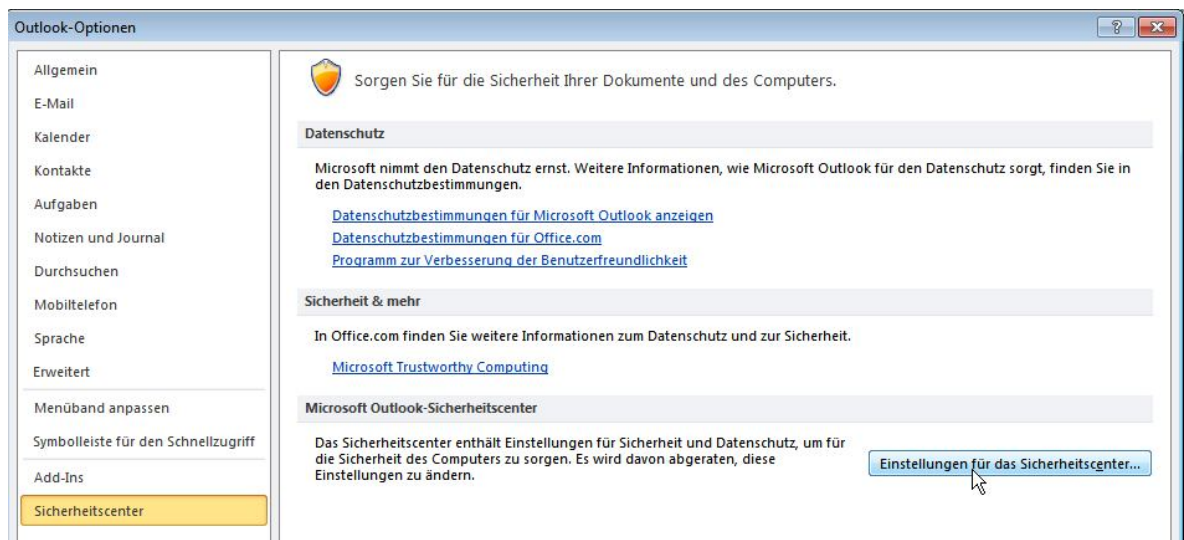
Outlook-Optionen

?

Allgemein
E-Mail
Kalender
Kontakte
Aufgaben
Notizen und Journal
Durchsuchen
Mobiltelefon
Sprache
Erweitert
Menüband anpassen
Symbolleiste für den Schnellzugriff
Add-Ins
Sicherheitscenter

Sorgen Sie für die Sicherheit Ihrer Dokumente und des Computers.

Datenschutz

Microsoft nimmt den Datenschutz ernst. Weitere Informationen, wie Microsoft Outlook für den Datenschutz sorgt, finden Sie in den Datenschutzbestimmungen.

Datenschutzbestimmungen für Microsoft Outlook anzeigen
Datenschutzbestimmungen für Office.com
Programm zur Verbesserung der Benutzerfreundlichkeit

Sicherheit & mehr

In Office.com finden Sie weitere Informationen zum Datenschutz und zur Sicherheit.

Microsoft Trustworthy Computing

Microsoft Outlook-Sicherheitscenter

Das Sicherheitscenter enthält Einstellungen für Sicherheit und Datenschutz, um für die Sicherheit des Computers zu sorgen. Es wird davon abgeraten, diese Einstellungen zu ändern.

Einstellungen für das Sicherheitscenter...